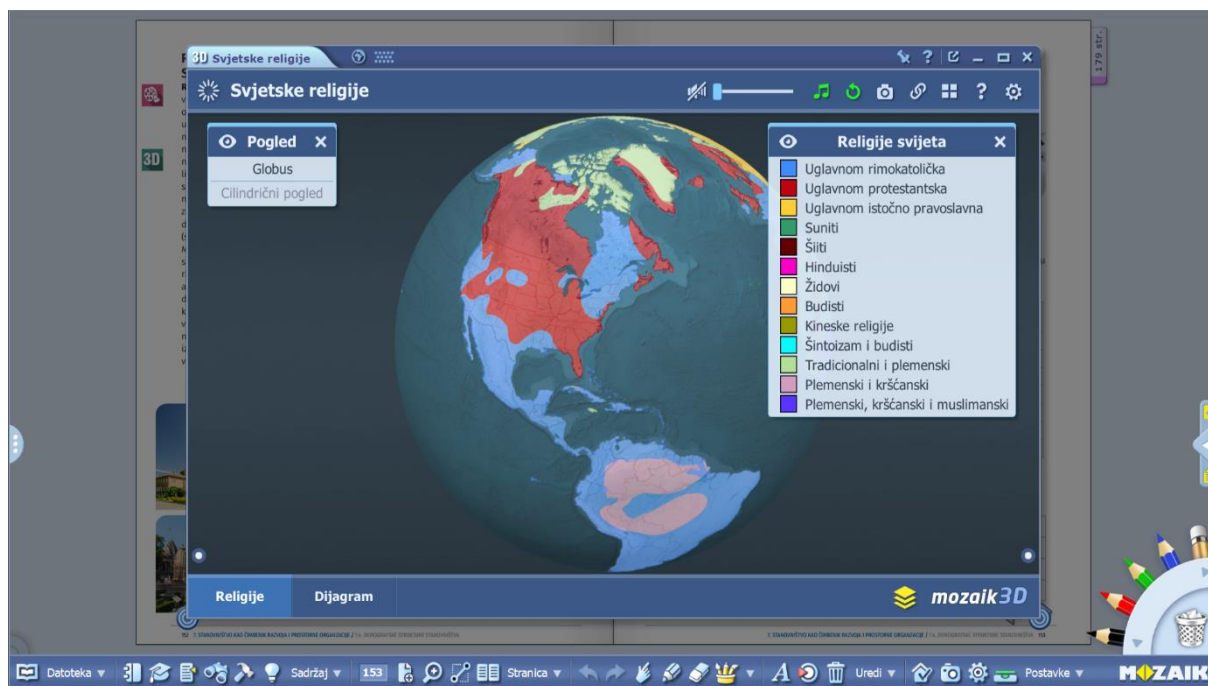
3D Svjetske religije

Svjetske religije

Pogled
Globus
Cilindrični pogled

Religije svijeta
Uglavnom rimokatolička
Uglavnom protestantska
Uglavnom istočno pravoslavna
Suniti
Šiiti
Hinduisti
Židovi
Budisti
Kineske religije
Šintoizam i budisti
Tradicionalni i plemenski
Plemenski i kršćanski
Plemenski, kršćanski i muslimanski

Religije
Dijagram
mozaik3D

179 str.

Datoteka
Sadržaj
153
Stranica
Uredi
Postavke
MOZAIK